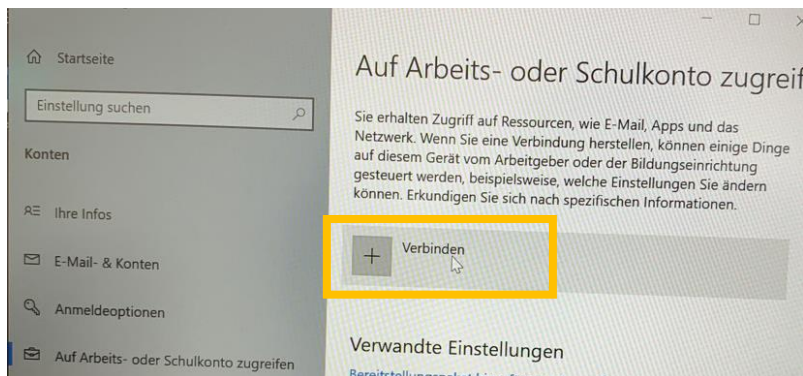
Startseite

Einstellung suchen

Konten

Ihre Infos

E-Mail- & Konten

Anmeldeoptionen

Auf Arbeits- oder Schulkonto zugreifen

Auf Arbeits- oder Schulkonto zugreif

Sie erhalten Zugriff auf Ressourcen, wie E-Mail, Apps und das Netzwerk. Wenn Sie eine Verbindung herstellen, können einige Dinge auf diesem Gerät vom Arbeitgeber oder der Bildungseinrichtung gesteuert werden, beispielsweise, welche Einstellungen Sie ändern können. Erkundigen Sie sich nach spezifischen Informationen.

+ Verbinden

Verwandte Einstellungen

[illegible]